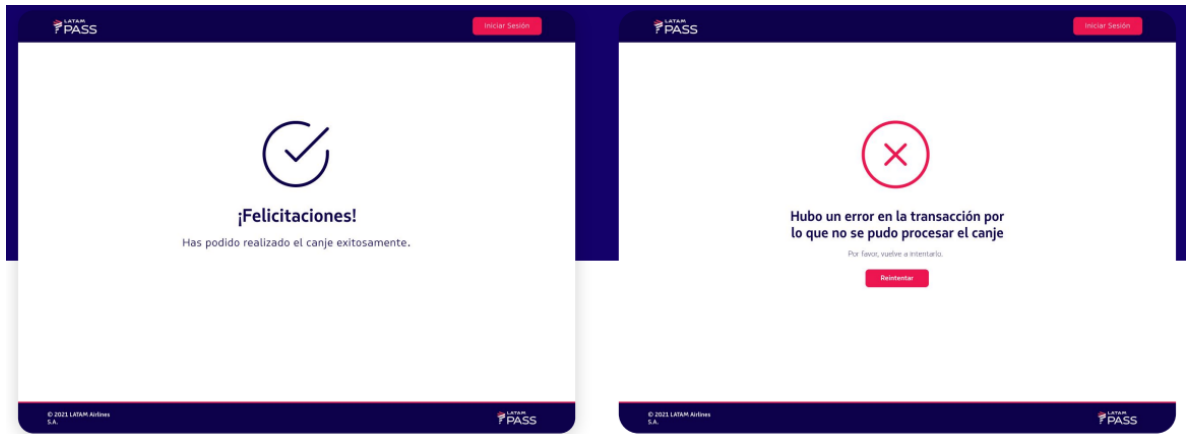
LATAM PASS

Iniciar Sesión

¡Felicitaciones!

Has podido realizado el canje exitosamente.

© 2021 LATAM Airlines S.A.

LATAM PASS

LATAM PASS

Iniciar Sesión

Hubo un error en la transacción por lo que no se pudo procesar el canje

Por favor, vuelve a intentarlo.

Reintentar

© 2021 LATAM Airlines S.A.

LATAM PASS